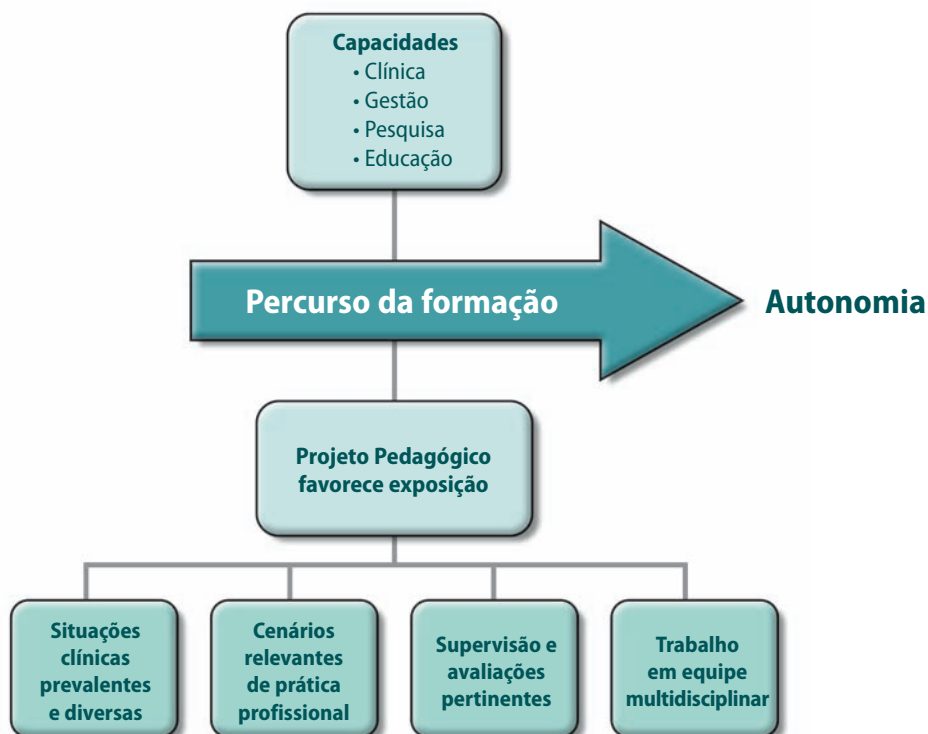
Capacidades
• Clínica
• Gestão
• Pesquisa
• Educação

Percurso da formação

Autonomia

Projeto Pedagógico favorece exposição

Situações clínicas prevalentes e diversas

Cenários relevantes de prática profissional

Supervisão e avaliações pertinentes

Trabalho em equipe multidisciplinar